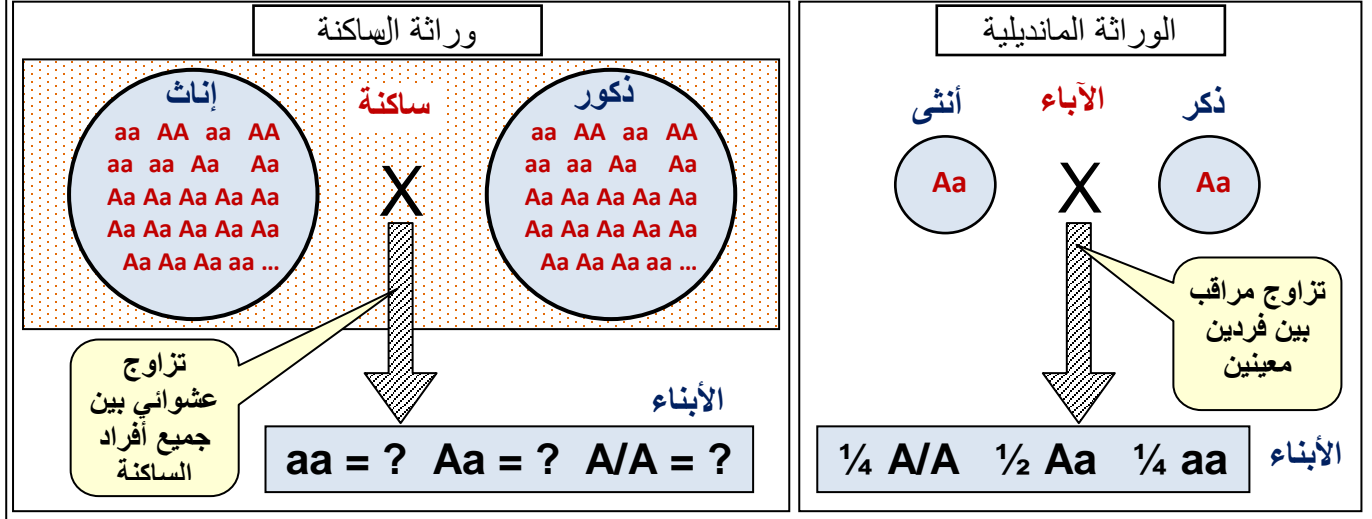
الوراثة الماندلية

ذكر
الآباء
أنثى

Aa
X
Aa

تزاوج مراقب بين فردين معينين

الأبناء
$\frac{1}{4}$ A/A $\frac{1}{2}$ Aa $\frac{1}{4}$ aa

وراثة الساكنة

ذكور
ساكنة
إناث

aa AA aa AA
aa aa Aa Aa
Aa Aa Aa Aa Aa
Aa Aa Aa Aa Aa
Aa Aa Aa aa ...

X

aa AA aa AA
aa aa Aa Aa
Aa Aa Aa Aa Aa
Aa Aa Aa Aa Aa
Aa Aa Aa aa ...

تزاوج عشوائي بين جميع أفراد الساكنة

الأبناء
aa = ? Aa = ? A/A = ?